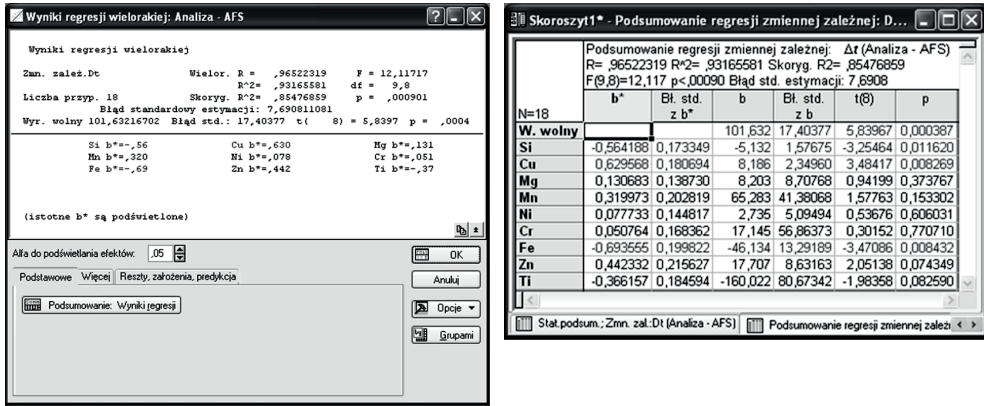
Wyniki regresji wielorakiej: Analiza - AFS

Wyniki regresji wielorakiej

Zmn. zależ.Dt Wielor. R = ,96522319 F = 12,11717
R^2= ,93165581 df = 9,8
Liczba przyp. 18 Skoryg. R^2= ,85476859 p = ,000901
Błąd standardowy estymacji: 7,690811081
Wyr. wolny 101,63216702 Błąd std.: 17,40377 t( 8) = 5,8397 p = ,0004

Si b*=-,56 Cu b*=,630 Mg b*=,131
Mn b*=,320 Ni b*=,078 Cr b*=,051
Fe b*=-,69 Zn b*=,442 Ti b*=-,37

(istotne b* są podświetlone)

Alfa do podświetlania efektów: ,05

OK
Anuluj
Opcje
Grupami

Podstawowe Więcej Reszty, założenia, predykcja

Podsumowanie: Wyniki regresji

Skoroszyt1* - Podsumowanie regresji zmiennej zależnej: D...

Podsumowanie regresji zmiennej zależnej: Δr (Analiza - AFS)
R= ,96522319 R^2= ,93165581 Skoryg. R2= ,85476859
F(9,8)=12,117 p<,00090 Błąd std. estymacji: 7,6908

| N=18 | b* | Bł. std. z b* | b | Bł. std. z b | t(8) | p |
|---|---|---|---|---|---|---|
| W. wolny | | | 101,632 | 17,40377 | 5,83967 | 0,000387 |
| Si | -0,564188 | 0,173349 | -5,132 | 1,57675 | -3,25464 | 0,011620 |
| Cu | 0,629568 | 0,180694 | 8,186 | 2,34960 | 3,48417 | 0,008269 |
| Mg | 0,130683 | 0,138730 | 8,203 | 8,70768 | 0,94199 | 0,373767 |
| Mn | 0,319973 | 0,202819 | 65,283 | 41,38068 | 1,57763 | 0,153302 |
| Ni | 0,077733 | 0,144817 | 2,735 | 5,09494 | 0,53676 | 0,606031 |
| Cr | 0,050764 | 0,168362 | 17,145 | 56,86373 | 0,30152 | 0,770710 |
| Fe | -0,693555 | 0,199822 | -46,134 | 13,29189 | -3,47086 | 0,008432 |
| Zn | 0,442332 | 0,215627 | 17,707 | 8,63163 | 2,05138 | 0,074349 |
| Ti | -0,366157 | 0,184594 | -160,022 | 80,67342 | -1,98358 | 0,082590 |

Stat.podsum.; Zmn. zal.:Dt (Analiza - AFS) | Podsumowanie regresji zmiennej zależ